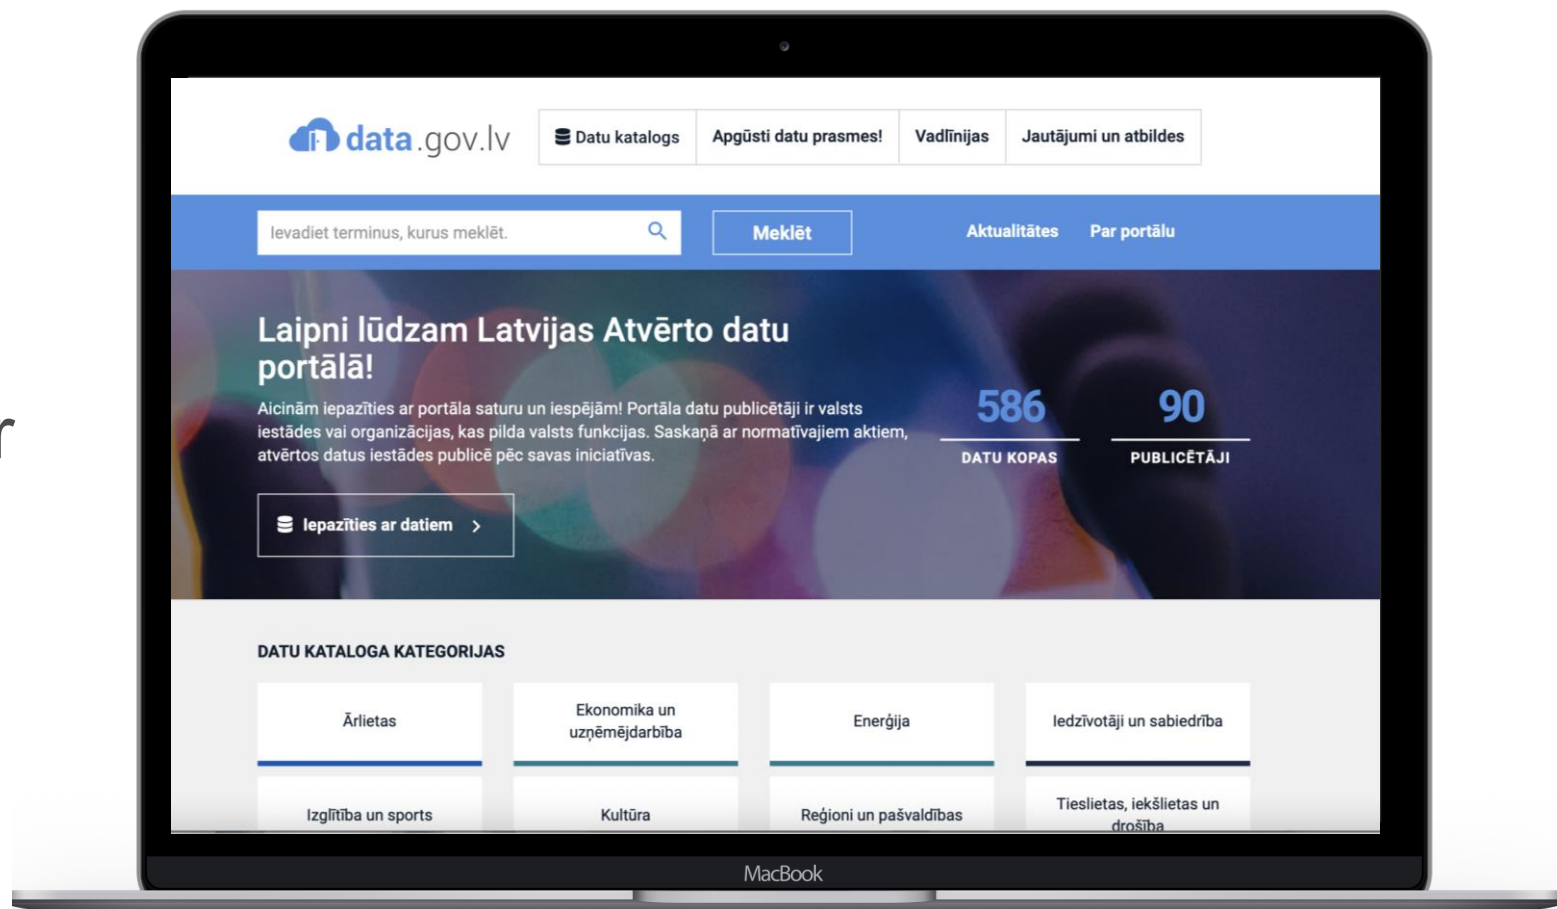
data.gov.lv

Datu katalogs | Apgūsti datu prasmes! | Vadlīnijas | Jautājumi un atbildes

Ievadiet terminus, kurus meklēt.

Meklēt

Aktualitātes

Par portālu

Laipni lūdzam Latvijas Atvērto datu portālā!

Aicinām iepazīties ar portāla saturu un iespējām! Portāla datu publicētāji ir valsts iestādes vai organizācijas, kas pilda valsts funkcijas. Saskaņā ar normatīvajiem aktiem, atvērtos datus iestādes publicē pēc savas iniciatīvas.

Iepazīties ar datiem

586
DATU KOPAS

90
PUBLICĒTĀJI

DATU KATALOGA KATEGORIJAS

Ārlietas

Ekonomika un uzņēmējdarbība

Enerģija

Iedzīvotāji un sabiedrība

Izglītība un sports

Kultūra

Reģioni un pašvaldības

Tieslietas, iekšlietas un drošība

MacBook